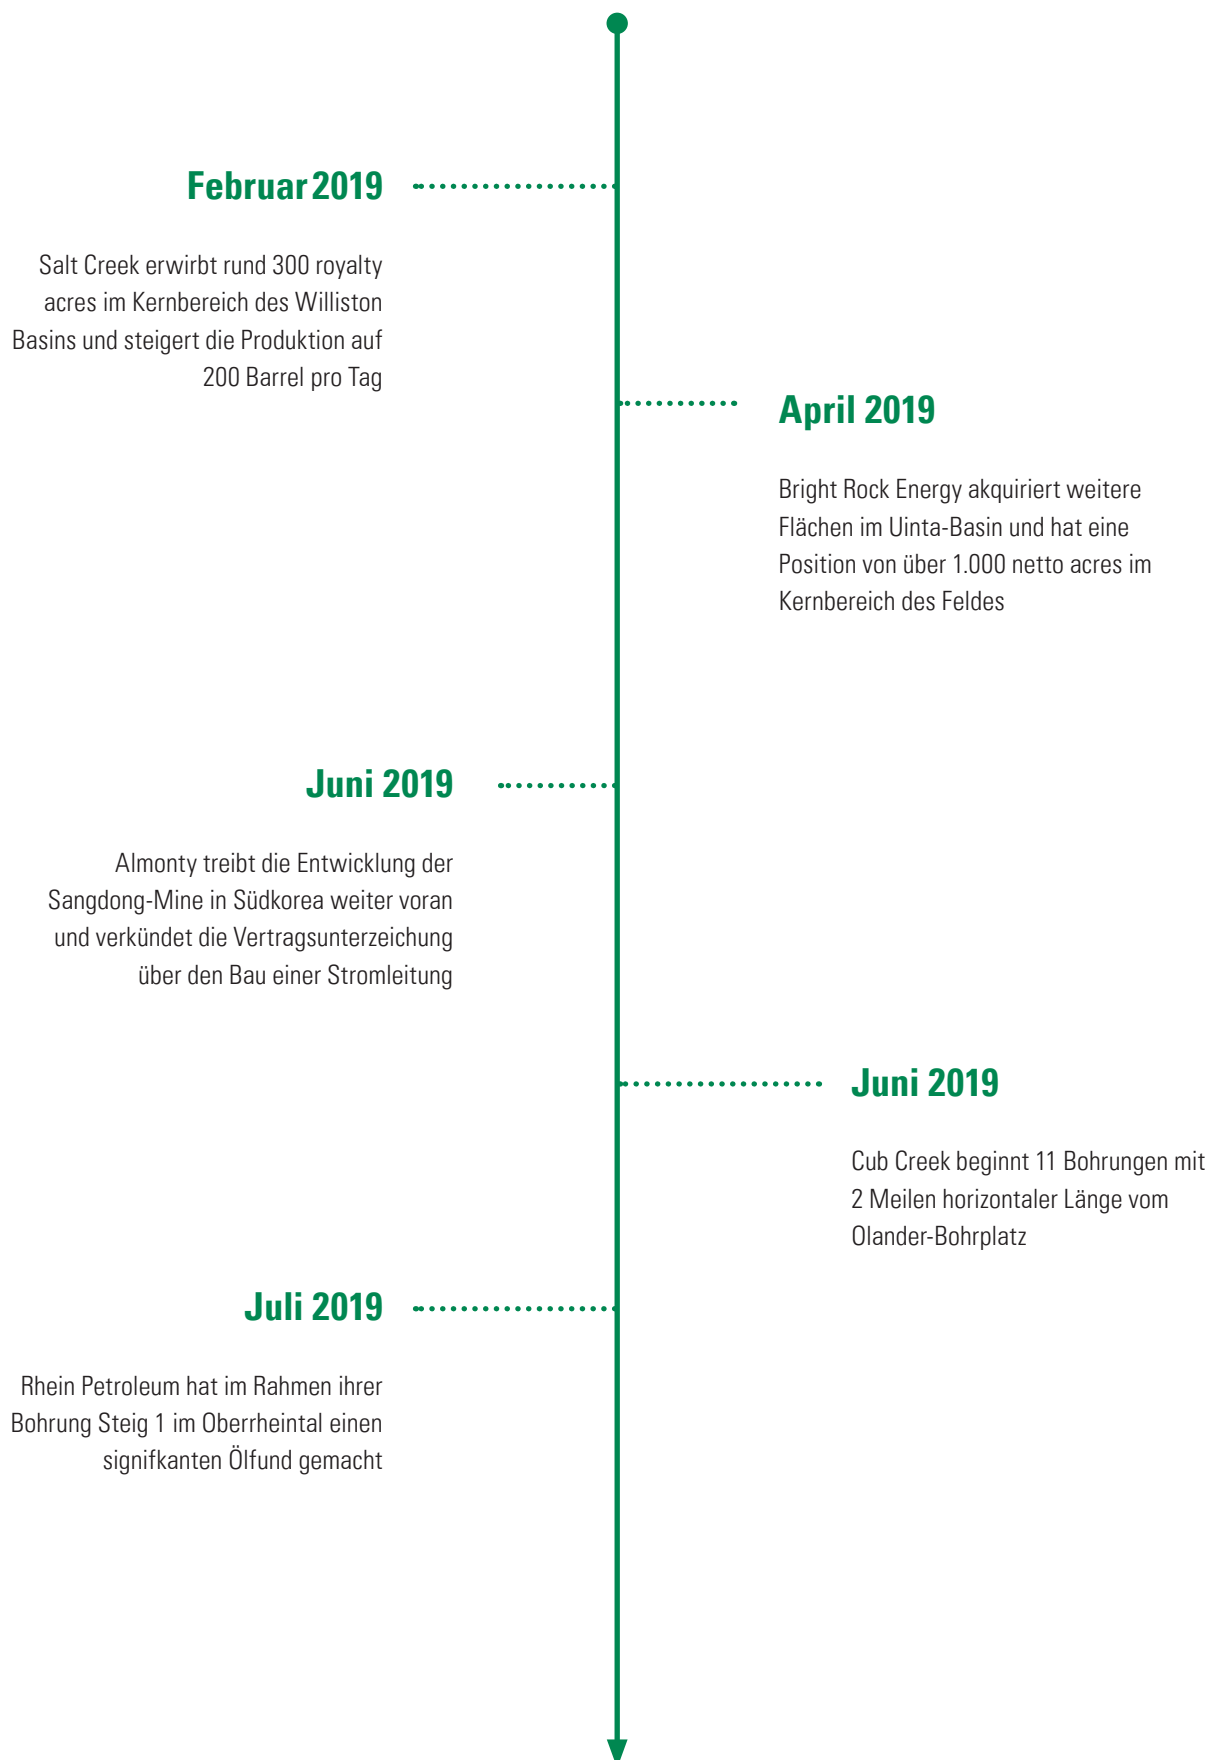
Februar 2019

Salt Creek erwirbt rund 300 royalty acres im Kernbereich des Williston Basins und steigert die Produktion auf 200 Barrel pro Tag

April 2019

Bright Rock Energy akquiriert weitere Flächen im Uinta-Basin und hat eine Position von über 1.000 netto acres im Kernbereich des Feldes

Juni 2019

Almonty treibt die Entwicklung der Sangdong-Mine in Südkorea weiter voran und verkündet die Vertragsunterzeichung über den Bau einer Stromleitung

Juni 2019

Cub Creek beginnt 11 Bohrungen mit 2 Meilen horizontaler Länge vom Olander-Bohrplatz

Juli 2019

Rhein Petroleum hat im Rahmen ihrer Bohrung Steig 1 im Oberrheintal einen signifkanten Ölfund gemacht